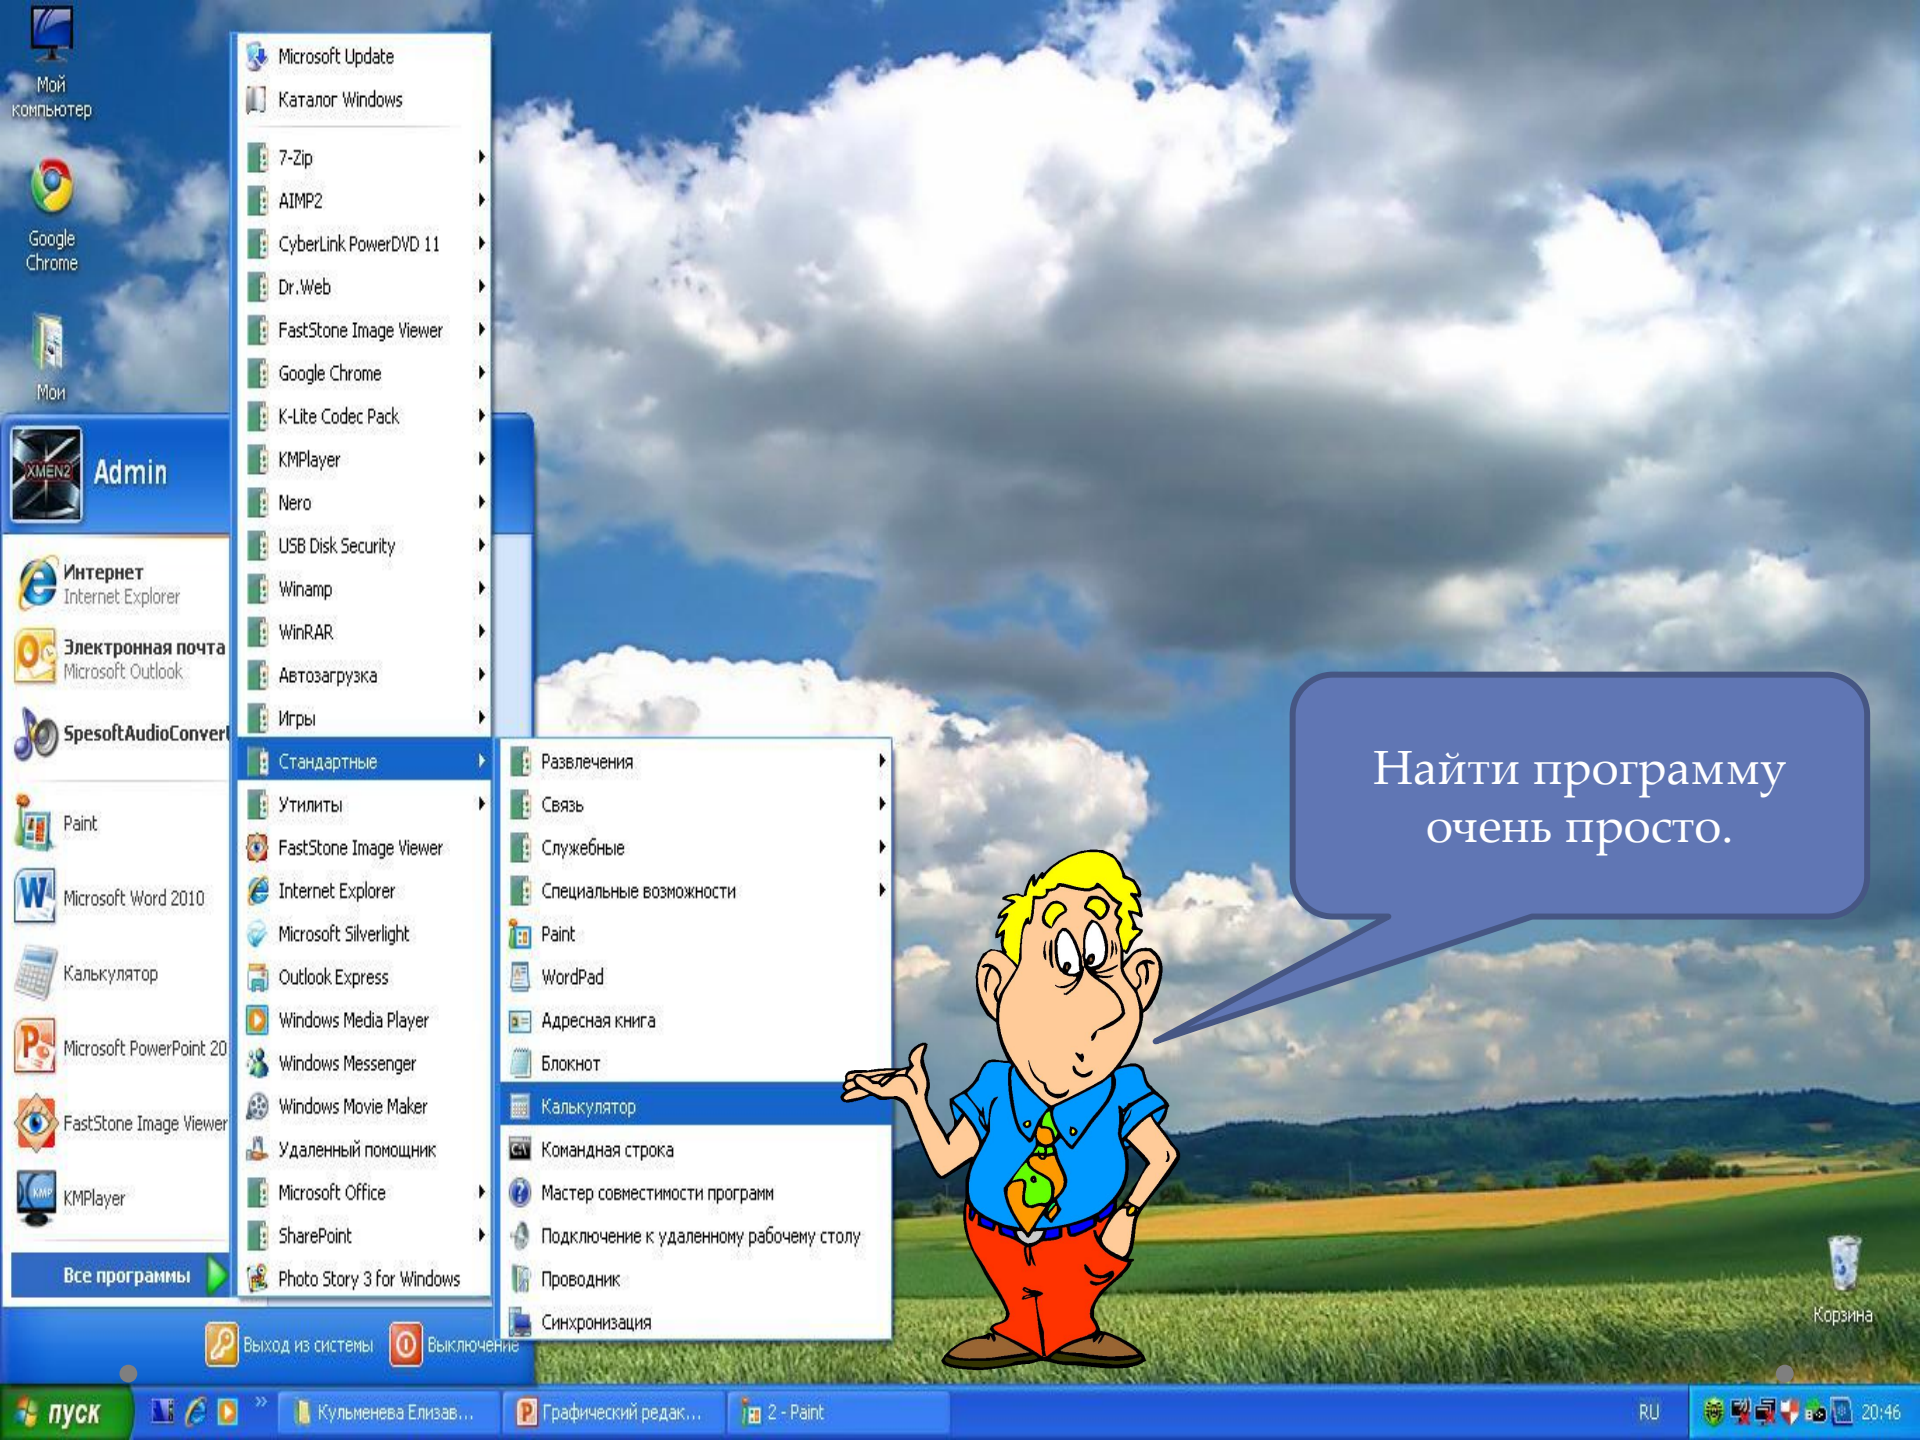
Мой компьютер

Google Chrome

Мои

Admin

Интернет
Internet Explorer

Электронная почта
Microsoft Outlook

SpesoftAudioConvert

Paint

Microsoft Word 2010

Калькулятор

Microsoft PowerPoint 20

FastStone Image Viewer

KMPlayer

Все программы

Microsoft Update
Каталог Windows
7-Zip
AIMP2
CyberLink PowerDVD 11
Dr.Web
FastStone Image Viewer
Google Chrome
K-Lite Codec Pack
KMPlayer
Nero
USB Disk Security
Winamp
WinRAR
Автозагрузка
Игры
Стандартные
Утилиты
FastStone Image Viewer
Internet Explorer
Microsoft Silverlight
Outlook Express
Windows Media Player
Windows Messenger
Windows Movie Maker
Удаленный помощник
Microsoft Office
SharePoint
Photo Story 3 for Windows

Развлечения
Связь
Служебные
Специальные возможности
Paint
WordPad
Адресная книга
Блокнот
Калькулятор
Командная строка
Мастер совместимости программ
Подключение к удаленному рабочему столу
Проводник
Синхронизация

Выход из системы
Выключение

Найти программу очень просто.

Корзина

пуск
Кульменева Елизав...
Графический редак...
2 - Paint
RU
20:46